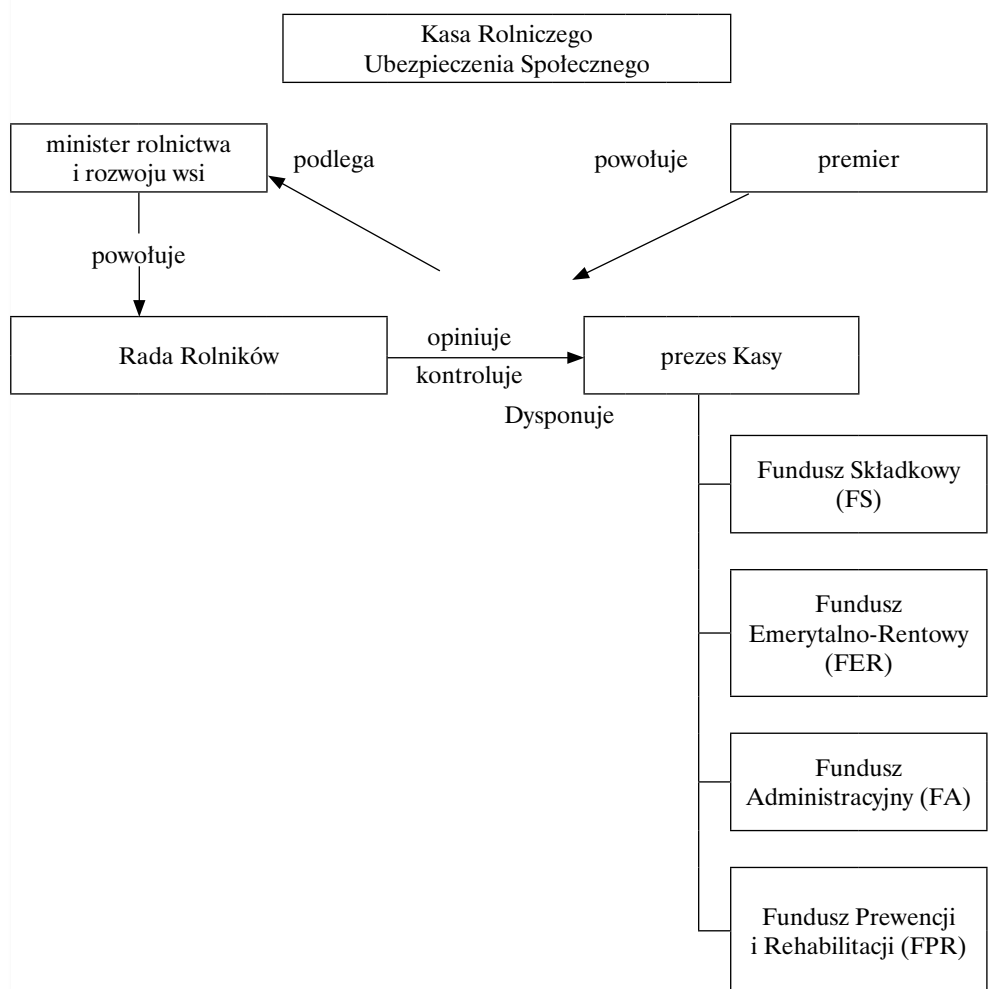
Kasa Rolniczego
Ubezpieczenia Społecznego

minister rolnictwa
i rozwoju wsi

podlega

powołuje

premier

powołuje

Rada Rolników

opiniuje

kontroluje

prezes Kasy

Dysponuje

Fundusz Składkowy
(FS)

Fundusz
Emerytalno-Rentowy
(FER)

Fundusz
Administracyjny (FA)

Fundusz Prewencji
i Rehabilitacji (FPR)